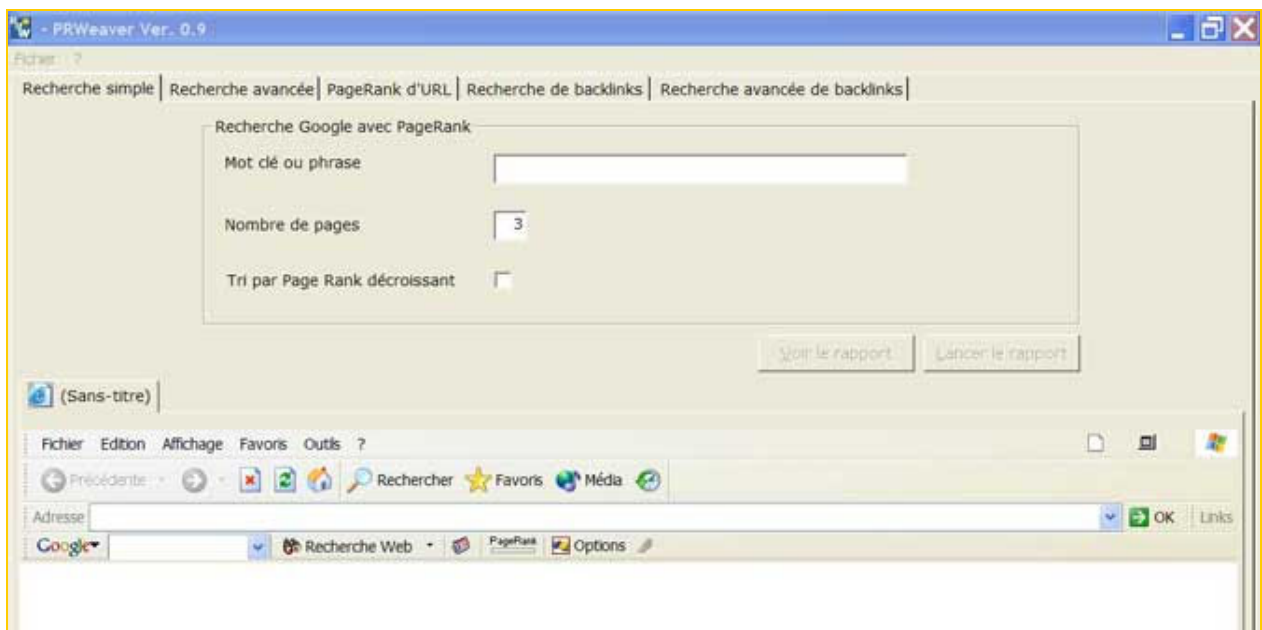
- PRWeaver Ver. 0.9

Fichier ?

Recherche simple | Recherche avancée | PageRank d'URL | Recherche de backlinks | Recherche avancée de backlinks

Recherche Google avec PageRank

Mot clé ou phrase

Nombre de pages 3

Tri par Page Rank décroissant

Voir le rapport

Lancer le rapport

(Sans-titre)

Fichier Edition Affichage Favoris Outils ?

Précédente Rechercher Favoris Média

Adresse OK Links

Google Recherche Web PageRank Options